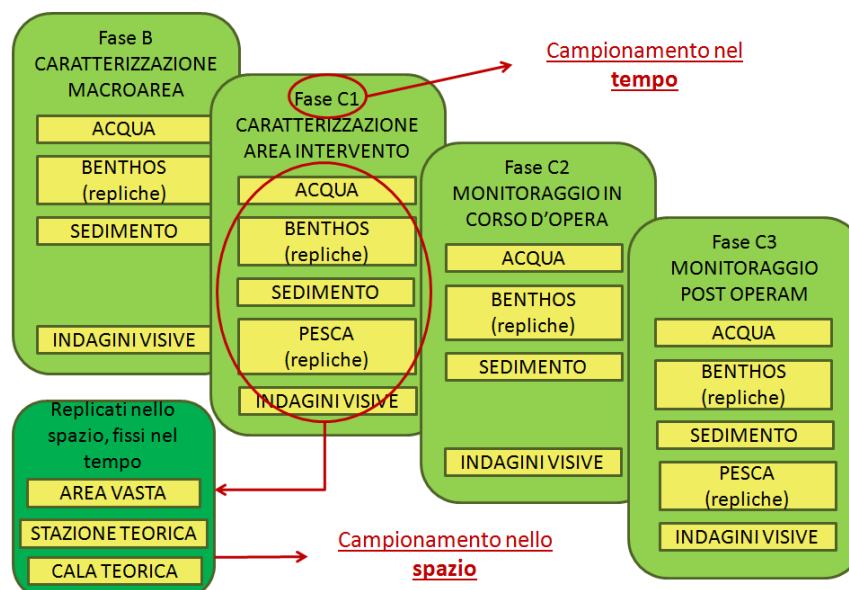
Fase B
CARATTERIZZAZIONE MACROAREA

ACQUA

BENTHOS (repliche)

SEDIMENTO

INDAGINI VISIVE

Fase C1
CARATTERIZZAZIONE AREA INTERVENTO

ACQUA

BENTHOS (repliche)

SEDIMENTO

PESCA (repliche)

INDAGINI VISIVE

Campionamento nel **tempo**

Fase C2
MONITORAGGIO IN CORSO D'OPERA

ACQUA

BENTHOS (repliche)

SEDIMENTO

INDAGINI VISIVE

Fase C3
MONITORAGGIO POST OPERAM

ACQUA

BENTHOS (repliche)

SEDIMENTO

PESCA (repliche)

INDAGINI VISIVE

Replicati nello spazio, fissi nel tempo

AREA VASTA

STAZIONE TEORICA

CALA TEORICA

Campionamento nello **spazio**